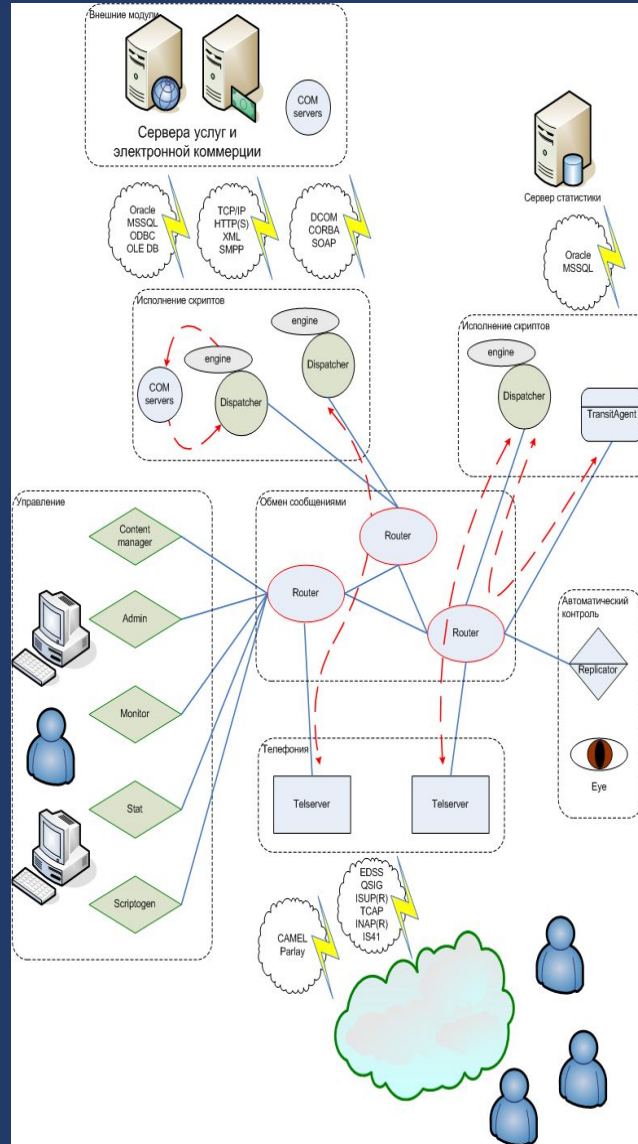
Внешние модули

COM servers

Сервера услуг и электронной коммерции

Сервер статистики

Oracle MSSQL ODBC OLE DB

TCP/IP HTTP(S) XML SMPP

DCOM CORBA SOAP

Oracle MSSQL

Исполнение скриптов

engine

engine

COM servers

Dispatcher

Dispatcher

Исполнение скриптов

engine

Dispatcher

TransitAgent

Управление

Content manager

Admin

Monitor

Stat

Scriptogen

Обмен сообщениями

Router

Router

Router

Автоматический контроль

Replicator

Eye

Телефония

Telserver

Telserver

EDSS QSIG ISUP(R) TCAP INAP(R) IS41

CAMEL Parlay